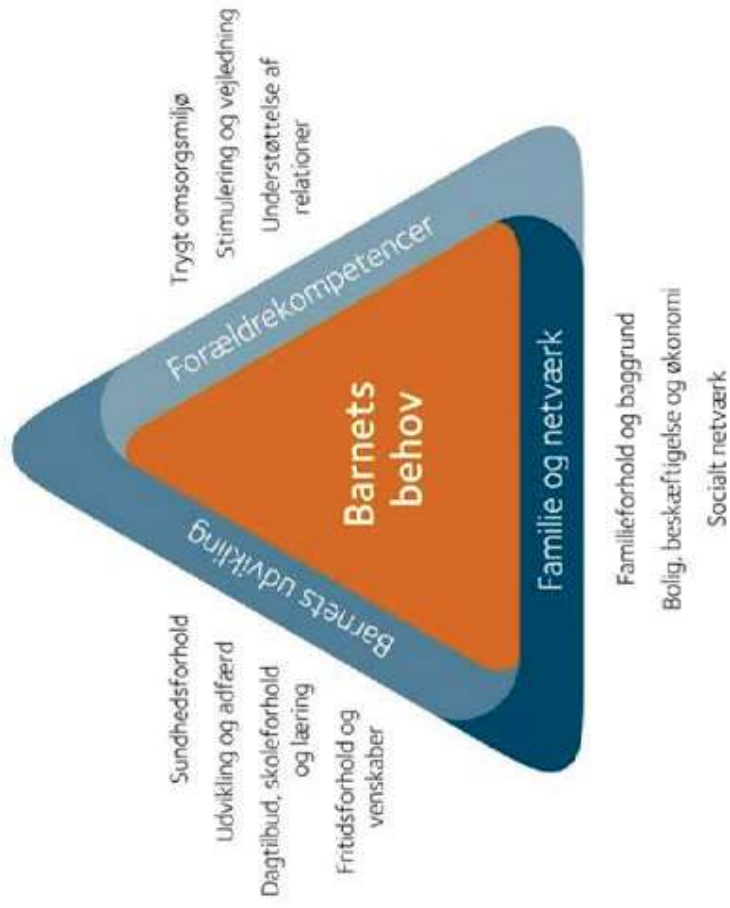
Barnets behov

Forældrekompetencer

Trygt omsorgsmiljø

Stimulering og vejledning

Understøttelse af relationer

Familie og netværk

Familieforhold og baggrund

Bolig, beskæftigelse og økonomi

Socialt netværk

Barnets udvikling

Sundhedsforhold

Udvikling og adfærd

Dagtilbud, skoleforhold og læring

Fritidsforhold og venskaber